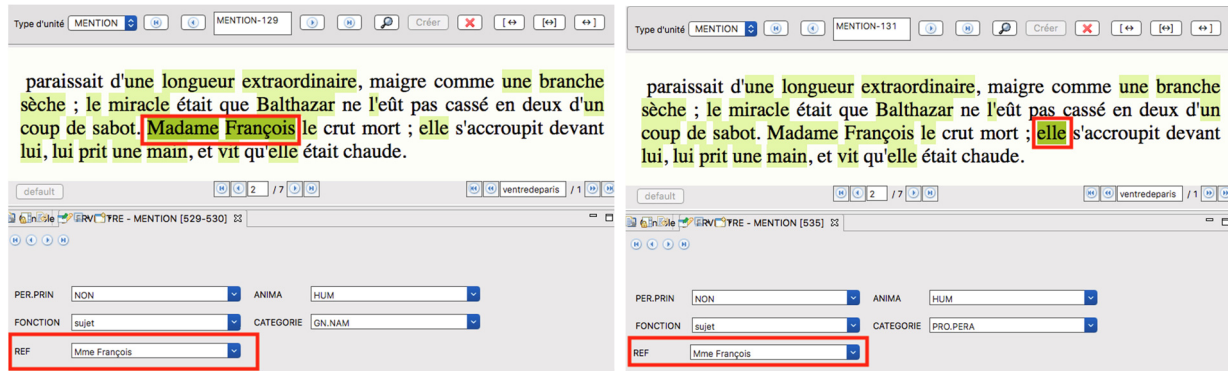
Type d'unité MENTION MENTION-129 Créer

paraissait d'une longueur extraordinaire, maigre comme une branche sèche ; le miracle était que Balthazar ne l'eût pas cassé en deux d'un coup de sabot. Madame François le crut mort ; elle s'accroupit devant lui, lui prit une main, et vit qu'elle était chaude.

default 2 / 7 ventredeparis / 1

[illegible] RE - MENTION [529-530]

PER.PRIN NON
ANIMA HUM
FONCTION sujet
CATEGORIE GN.NAM
REF Mme François

Type d'unité MENTION MENTION-131 Créer

paraissait d'une longueur extraordinaire, maigre comme une branche sèche ; le miracle était que Balthazar ne l'eût pas cassé en deux d'un coup de sabot. Madame François le crut mort ; elle s'accroupit devant lui, lui prit une main, et vit qu'elle était chaude.

default 2 / 7 ventredeparis / 1

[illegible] RE - MENTION [535]

PER.PRIN NON
ANIMA HUM
FONCTION sujet
CATEGORIE PRO.PERA
REF Mme François